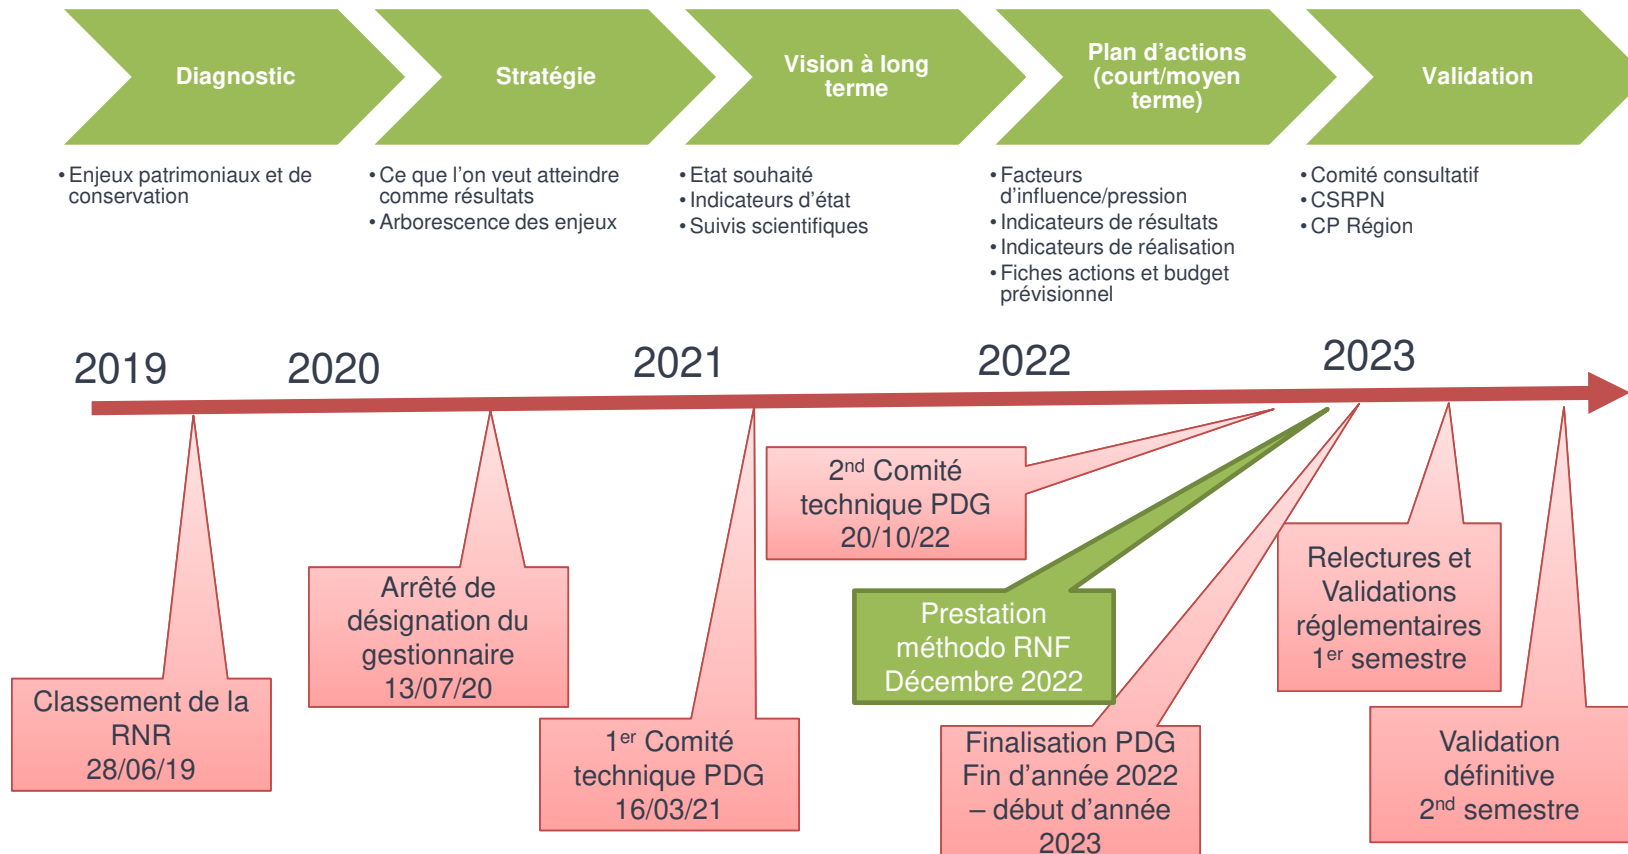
Diagnostic

Stratégie

Vision à long terme

Plan d’actions (court/moyen terme)

Validation

• Enjeux patrimoniaux et de conservation

• Ce que l’on veut atteindre comme résultats
• Arborescence des enjeux

• Etat souhaité
• Indicateurs d’état
• Suivis scientifiques

• Facteurs d’influence/pression
• Indicateurs de résultats
• Indicateurs de réalisation
• Fiches actions et budget prévisionnel

• Comité consultatif
• CSRPN
• CP Région

2019

2020

2021

2022

2023

2$^{nd}$ Comité technique PDG 20/10/22

Relectures et Validations réglementaires 1$^{er}$ semestre

Arrêté de désignation du gestionnaire 13/07/20

Prestation méthodo RNF Décembre 2022

Classement de la RNR 28/06/19

1$^{er}$ Comité technique PDG 16/03/21

Finalisation PDG Fin d’année 2022 – début d’année 2023

Validation définitive 2$^{nd}$ semestre